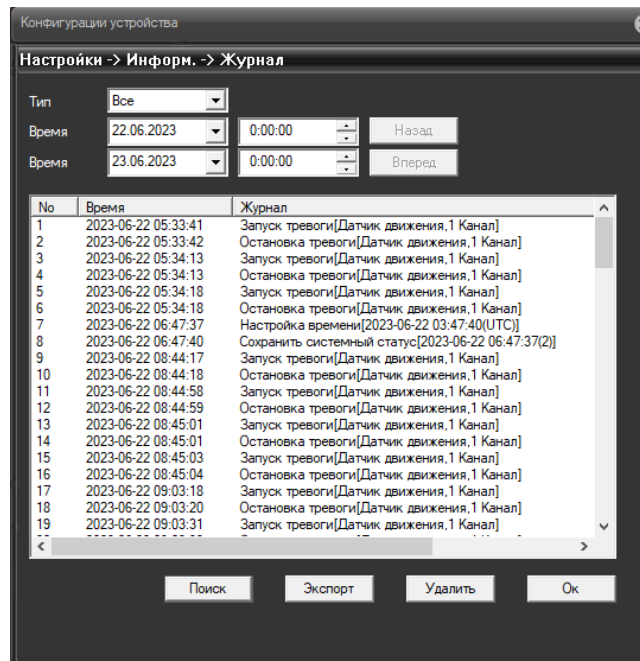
Конфигурации устройства

Настройки -> Информ. -> Журнал

Тип Все
Время 22.06.2023 0:00:00 Назад
Время 23.06.2023 0:00:00 Вперед

| No | Время | Журнал |
|---|---|---|
| 1 | 2023-06-22 05:33:41 | Запуск тревоги[Датчик движения,1 Канал] |
| 2 | 2023-06-22 05:33:42 | Остановка тревоги[Датчик движения,1 Канал] |
| 3 | 2023-06-22 05:34:13 | Запуск тревоги[Датчик движения,1 Канал] |
| 4 | 2023-06-22 05:34:13 | Остановка тревоги[Датчик движения,1 Канал] |
| 5 | 2023-06-22 05:34:18 | Запуск тревоги[Датчик движения,1 Канал] |
| 6 | 2023-06-22 05:34:18 | Остановка тревоги[Датчик движения,1 Канал] |
| 7 | 2023-06-22 06:47:37 | Настройка времени[2023-06-22 03:47:40(UTC)] |
| 8 | 2023-06-22 06:47:40 | Сохранить системный статус[2023-06-22 06:47:37(2)] |
| 9 | 2023-06-22 08:44:17 | Запуск тревоги[Датчик движения,1 Канал] |
| 10 | 2023-06-22 08:44:18 | Остановка тревоги[Датчик движения,1 Канал] |
| 11 | 2023-06-22 08:44:58 | Запуск тревоги[Датчик движения,1 Канал] |
| 12 | 2023-06-22 08:44:59 | Остановка тревоги[Датчик движения,1 Канал] |
| 13 | 2023-06-22 08:45:01 | Запуск тревоги[Датчик движения,1 Канал] |
| 14 | 2023-06-22 08:45:01 | Остановка тревоги[Датчик движения,1 Канал] |
| 15 | 2023-06-22 08:45:03 | Запуск тревоги[Датчик движения,1 Канал] |
| 16 | 2023-06-22 08:45:04 | Остановка тревоги[Датчик движения,1 Канал] |
| 17 | 2023-06-22 09:03:18 | Запуск тревоги[Датчик движения,1 Канал] |
| 18 | 2023-06-22 09:03:20 | Остановка тревоги[Датчик движения,1 Канал] |
| 19 | 2023-06-22 09:03:31 | Запуск тревоги[Датчик движения,1 Канал] |

Поиск Экспорт Удалить Ок